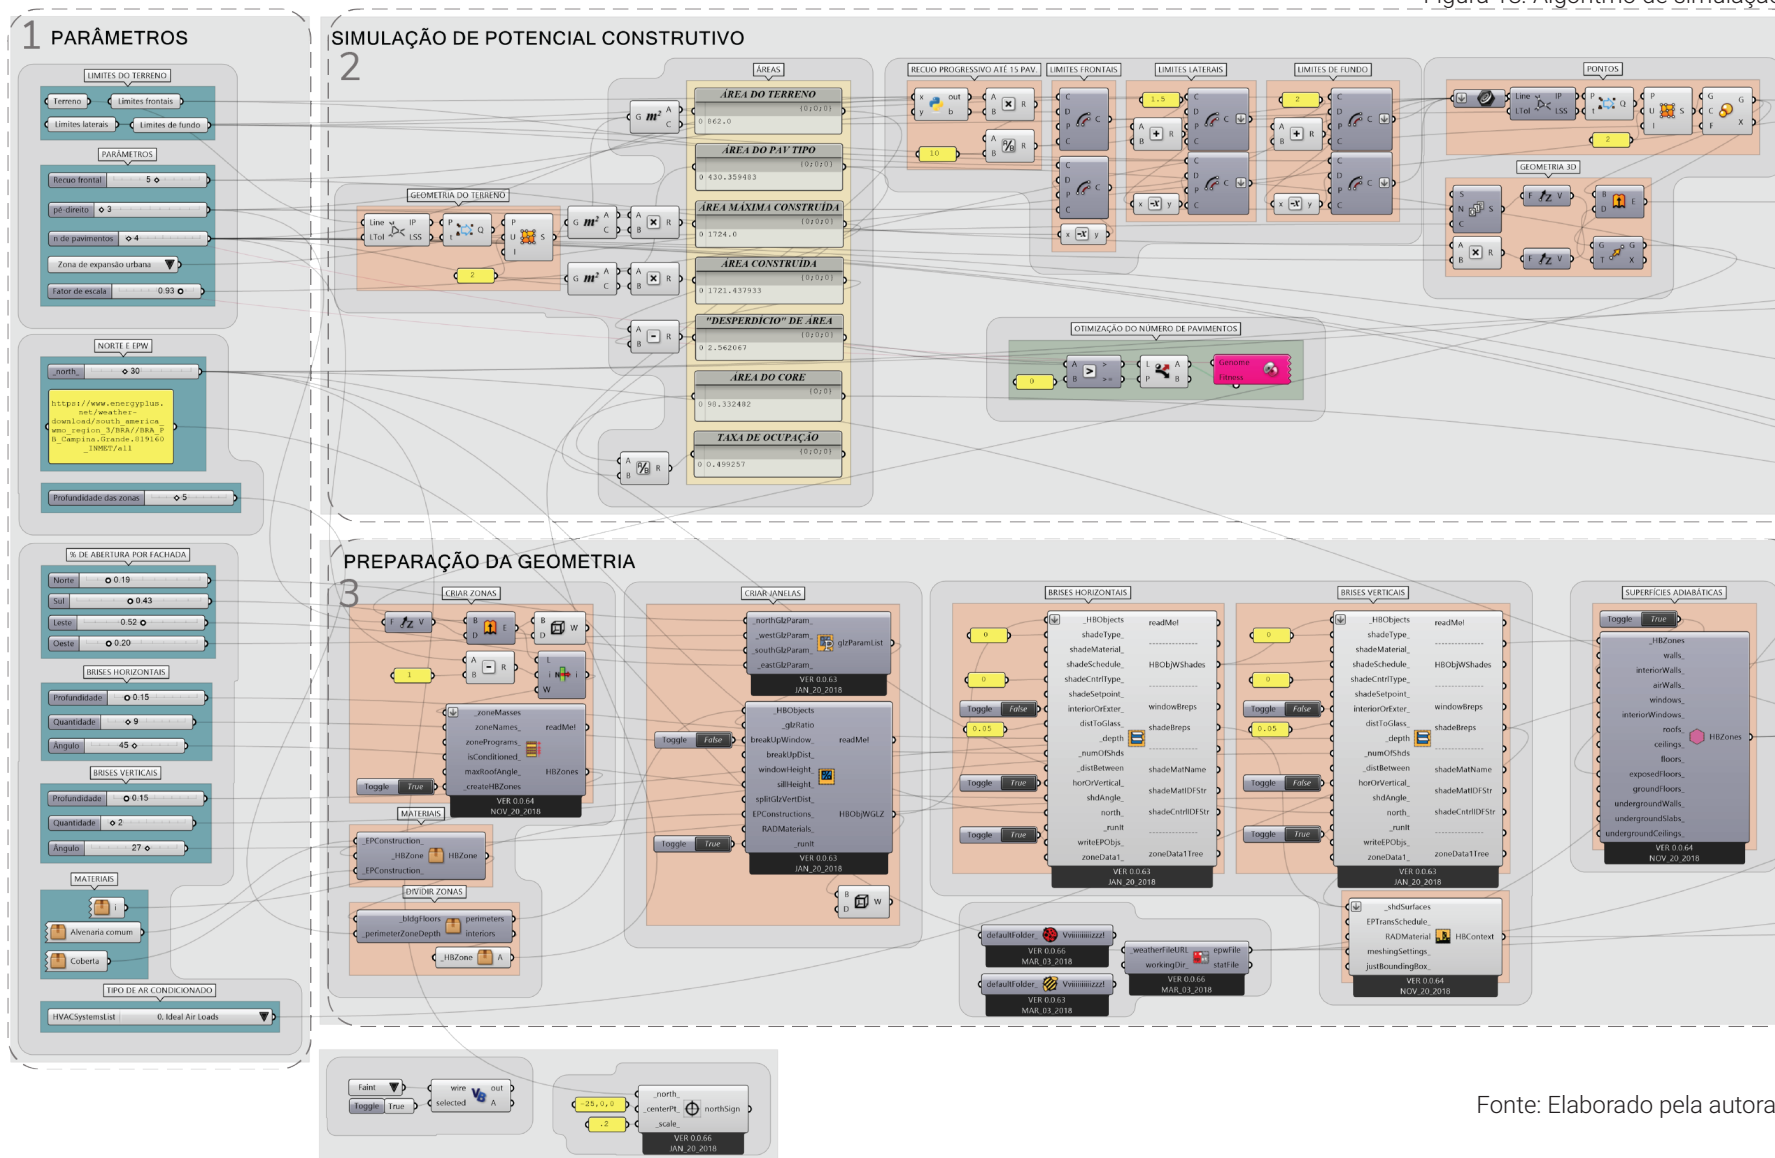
Figura 18: Algoritmo de simulação

1 PARÂMETROS

LIMITES DO TERRENO
Terreno
Limites frontais
Limites laterais
Limites de fundo

PARÂMETROS
Recuo frontal 5
pé direito 3
n de pavimentos 4
Zona de expansão urbana
Fator de escala 0.93

NORTE E EPW
_north_ 30
https://www.energyplus.net/weather-download/south_america_wmo_region_3/BRA//BRA_PB_Campina.Grande.819160_INMET/all

Profundidade das zonas 5

% DE ABERTURA POR FACHADA
Norte 0.19
Sul 0.43
Leste 0.52
Oeste 0.20

BRISES HORIZONTAIS
Profundidade 0.15
Quantidade 9
Angulo 45

BRISES VERTICAIS
Profundidade 0.15
Quantidade 2
Angulo 27

MATERIAIS
Alvenaria comum
Coberta

TIPO DE AR CONDICIONADO
HVACSystemsList 0. Ideal Air Loads

SIMULAÇÃO DE POTENCIAL CONSTRUTIVO
2

GEOMETRIA DO TERRENO

ÁREAS
ÁREA DO TERRENO
862.0
ÁREA DO PAV TIPO
430.359483
ÁREA MÁXIMA CONSTRUÍDA
1724.0
ÁREA CONSTRUÍDA
1721.437933
"DESPERDÍCIO" DE ÁREA
2.562067
ÁREA DO CORE
98.332482
TAXA DE OCUPAÇÃO
0.499257

RECUO PROGRESSIVO ATÉ 15 PAV.
10
LIMITES FRONTAIS
LIMITES LATERAIS
1.5
LIMITES DE FUNDO
2
PONTOS
2
GEOMETRIA 3D

OTIMIZAÇÃO DO NÚMERO DE PAVIMENTOS
0
Genome
Fitness

PREPARAÇÃO DA GEOMETRIA
3

CRIAR ZONAS
1
_zoneMasses
zoneNames_
zonePrograms_
isConditioned_
maxRoofAngle_
_createHBZones
readMe!
HBZones
Toggle True
VER 0.0.64
NOV_20_2018

MATERIAIS
_EPConstruction_
_HBZone
_EPConstruction_
HBZone

DIVIDIR ZONAS
_bldgFloors
perimeterZoneDepth
perimeters
interiors
_HBZone

CRIAR JANELAS
_northGlzParam_
_westGlzParam_
_southGlzParam_
_eastGlzParam_
glzParamList
VER 0.0.63
JAN_20_2018
_HBObjects
_glzRatio
breakUpWindow_
breakUpDist_
windowHeight_
sillHeight_
splitGlzVertDist_
EPConstructions_
RADMaterials_
_run
readMe!
HBObjWGLZ
Toggle False
Toggle True
VER 0.0.63
JAN_20_2018

BRISES HORIZONTAIS
0
0
Toggle False
0.05
Toggle True
Toggle True
_HBObjects
shadeType_
shadeMaterial_
shadeSchedule_
shadeCntrlType_
shadeSetpoint_
interiorOrExter_
distToGlass_
_depth
_numOfShds
_distBetween
horOrVertical_
shdAngle_
north_
_runIt
writeEPObjs_
zoneData1_
readMe!
HBObjWShades
windowBreps
shadeBreps
shadeMatName
shadeMatIDFStr
shadeCntrlIDFStr
zoneData1Tree
VER 0.0.63
JAN_20_2018

BRISES VERTICAIS
0
0
Toggle False
0.05
Toggle False
Toggle True
_HBObjects
shadeType_
shadeMaterial_
shadeSchedule_
shadeCntrlType_
shadeSetpoint_
interiorOrExter_
distToGlass_
_depth
_numOfShds
_distBetween
horOrVertical_
shdAngle_
north_
_runIt
writeEPObjs_
zoneData1_
readMe!
HBObjWShades
windowBreps
shadeBreps
shadeMatName
shadeMatIDFStr
shadeCntrlIDFStr
zoneData1Tree
VER 0.0.63
JAN_20_2018

SUPERFÍCIES ADIABÁTICAS
Toggle True
_HBZones
walls_
interiorWalls_
airWalls_
windows_
interiorWindows_
roofs_
ceilings_
floors_
exposedFloors_
groundFloors_
undergroundWalls_
undergroundSlabs_
undergroundCeilings_
HBZones
VER 0.0.64
NOV_20_2018

defaultFolder_ Vviiiiiiiiizzz!
VER 0.0.66
MAR_03_2018
defaultFolder_ Vviiiiiiiiizzz!
VER 0.0.63
MAR_03_2018
_weatherFileURL
workingDir_
epwFile
statFile
VER 0.0.66
MAR_03_2018

_shdSurfaces
EPTransSchedule_
RADMaterial_
meshingSettings_
justBoundingBox_
HBContext
VER 0.0.64
NOV_20_2018

Faint
Toggle True
wire
selected
out
A
-25,0,0
_north_
_centerPt_
_scale_
northSign
.2
VER 0.0.66
JAN_20_2018

Fonte: Elaborado pela autora